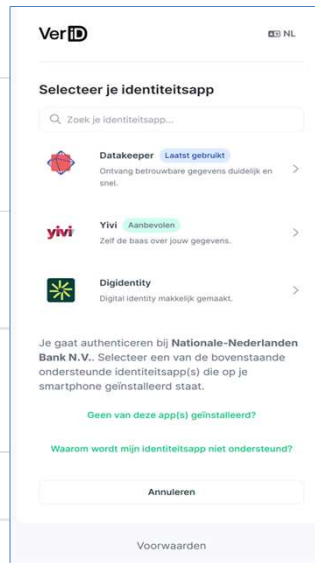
VerID

NL

Selecteer je identiteitsapp

Zoek je identiteitsapp...

Datakeeper Laatst gebruikt
Ontvang betrouwbare gegevens duidelijk en snel.

yivi

Yivi Aanbevolen
Zelf de baas over jouw gegevens.

Digidentity
Digital identity makkelijk gemaakt.

Je gaat authenticeren bij Nationale-Nederlanden Bank N.V.. Selecteer een van de bovenstaande ondersteunde identiteitsapp(s) die op je smartphone geïnstalleerd staat.

Geen van deze app(s) geïnstalleerd?

Waarom wordt mijn identiteitsapp niet ondersteund?

Annuleren

Voorwaarden